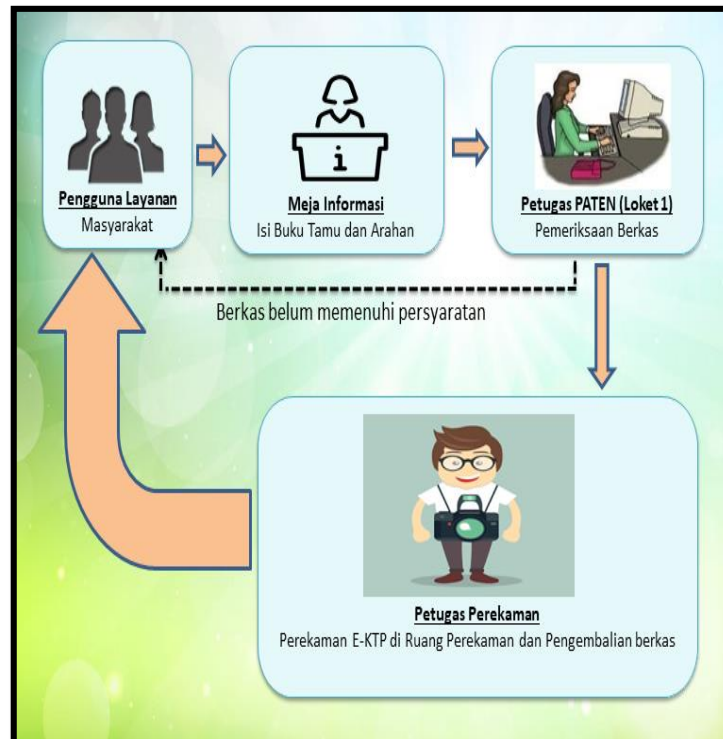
Pengguna Layanan
Masyarakat

i

Meja Informasi
Isi Buku Tamu dan Arahan

Petugas PATEN (Loket 1)
Pemeriksaan Berkas

Berkas belum memenuhi persyaratan

Petugas Perekaman
Perekaman E-KTP di Ruang Perekaman dan Pengembalian berkas